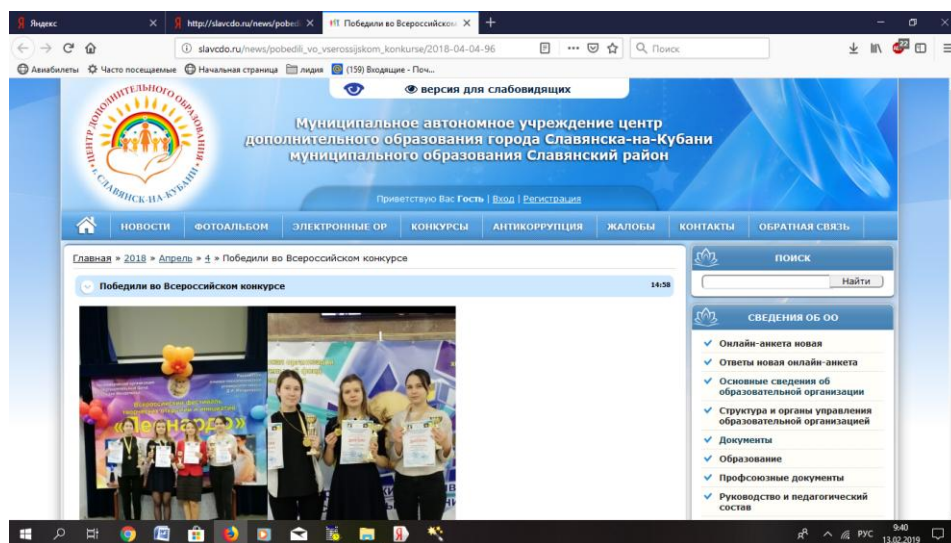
Яндекс
http://slavcdo.ru/news/pobedi
Победили во Всероссийском
slavcdo.ru/news/pobedili_vo_vserossijskom_konkurse/2018-04-04-96
Поиск
Авиабилеты Часто посещаемые Начальная страница лидия (159) Входящие - Поч...

версия для слабовидящих

ЦЕНТР ДОПОЛНИТЕЛЬНОГО ОБРАЗОВАНИЯ г. СЛАВЯНСК-НА-КУБАНИ

Муниципальное автономное учреждение центр дополнительного образования города Славянска-на-Кубани муниципального образования Славянский район

Приветствую Вас Гость | Вход | Регистрация

НОВОСТИ ФОТОАЛЬБОМ ЭЛЕКТРОННЫЕ ОР КОНКУРСЫ АНТИКОРРУПЦИЯ ЖАЛОБЫ КОНТАКТЫ ОБРАТНАЯ СВЯЗЬ

Главная » 2018 » Апрель » 4 » Победили во Всероссийском конкурсе

Победили во Всероссийском конкурсе 14:58

Леонардо

ПОИСК
Найти

СВЕДЕНИЯ ОБ ОО
Онлайн-анкета новая
Ответы новая онлайн-анкета
Основные сведения об образовательной организации
Структура и органы управления образовательной организацией
Документы
Образование
Профсоюзные документы
Руководство и педагогический состав

РУС 9:40 13.02.2019